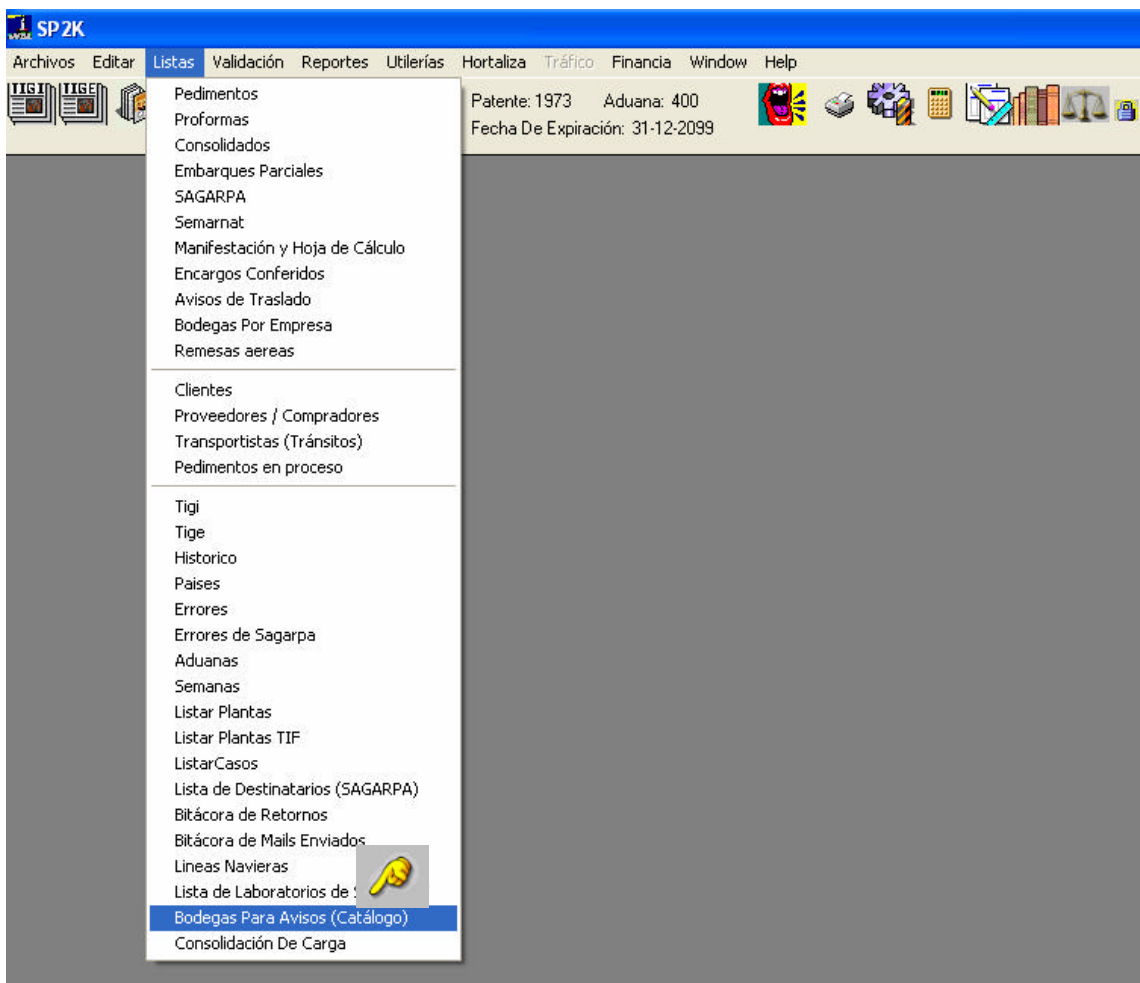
SP2K

Archivos Editar Listas Validación Reportes Utilerías Hortaliza Tráfico Financia Window Help

TIGI TIGE

Patente: 1973 Aduana: 400
Fecha De Expiración: 31-12-2099

Pedimentos
Proformas
Consolidados
Embarques Parciales
SAGARPA
Semarnat
Manifestación y Hoja de Cálculo
Encargos Conferidos
Avisos de Traslado
Bodegas Por Empresa
Remesas aereas

Clientes
Proveedores / Compradores
Transportistas (Tránsitos)
Pedimentos en proceso

Tigi
Tige
Historico
Paises
Errores
Errores de Sagarpa
Aduanas
Semanas
Listar Plantas
Listar Plantas TIF
ListarCasos
Lista de Destinatarios (SAGARPA)
Bitácora de Retornos
Bitácora de Mails Enviados
Lineas Navieras
Lista de Laboratorios de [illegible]
Bodegas Para Avisos (Catálogo)
Consolidación De Carga